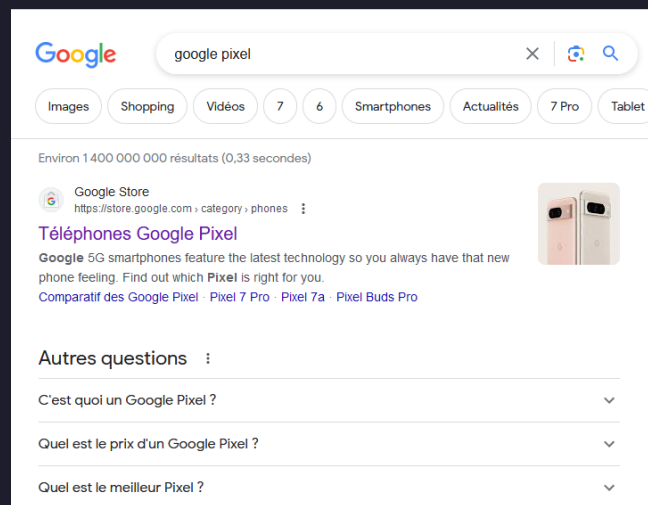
Google

google pixel

Images | Shopping | Vidéos | 7 | 6 | Smartphones | Actualités | 7 Pro | Tablet

Environ 1 400 000 000 résultats (0,33 secondes)

Google Store
https://store.google.com › category › phones

Téléphones Google Pixel

Google 5G smartphones feature the latest technology so you always have that new phone feeling. Find out which Pixel is right for you.

Comparatif des Google Pixel · Pixel 7 Pro · Pixel 7a · Pixel Buds Pro

Autres questions

C'est quoi un Google Pixel ?

Quel est le prix d'un Google Pixel ?

Quel est le meilleur Pixel ?